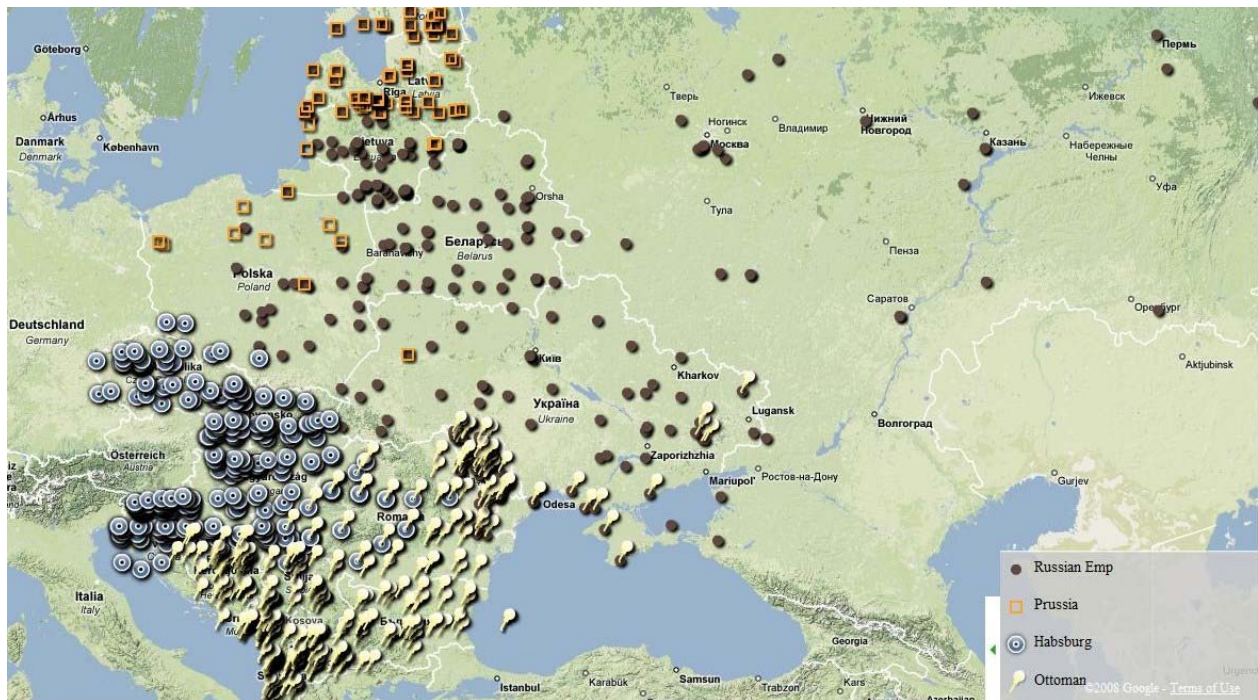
Göteborg
Århus
Danmark
Denmark
København
Riga
Latvia
Lietuva
Тверь
Ногинск
Владимир
Нижний Новгород
Москва
Пермь
Ижевск
Казань
Набережные Челны
Уфа
Orsha
Тула
Baranavichy
Беларусь
Belarus
Пенза
Polska
Poland
Саратов
Оренбург
Deutschland
Germany
Kиів
Kharkov
Aktjubinsk
Україна
Ukraine
Lugansk
Волгоград
Österreich
Austria
Zaporizhzhia
Mariupol'
Ростов-на-Дону
Gurjev
Odesa
Roma
Italia
Italy
Kosova
Georgia
Samsun
Trabzon
Istanbul
Karabük
Russian Emp
Prussia
Habsburg
Ottoman
©2008 Google - Terms of Use